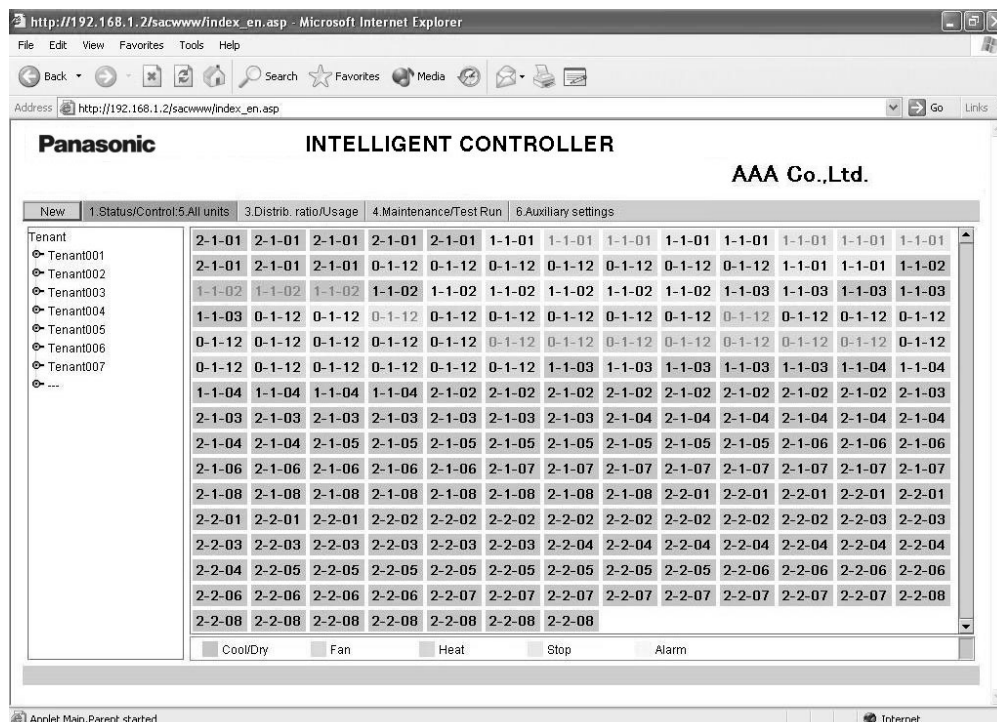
http://192.168.1.2/sacwww/index_en.asp - Microsoft Internet Explorer

File Edit View Favorites Tools Help

Back Search Favorites Media

Address http://192.168.1.2/sacwww/index_en.asp Go Links

Panasonic

INTELLIGENT CONTROLLER

AAA Co.,Ltd.

New | 1.Status/Control:5.All units | 3.Distrib. ratio/Usage | 4.Maintenance/Test Run | 6.Auxiliary settings

Tenant
Tenant001
Tenant002
Tenant003
Tenant004
Tenant005
Tenant006
Tenant007
---

| | | | | | | | | | | | | |
|---|---|---|---|---|---|---|---|---|---|---|---|---|
| 2-1-01 | 2-1-01 | 2-1-01 | 2-1-01 | 2-1-01 | 1-1-01 | 1-1-01 | 1-1-01 | 1-1-01 | 1-1-01 | 1-1-01 | 1-1-01 | 1-1-01 |
| 2-1-01 | 2-1-01 | 2-1-01 | 0-1-12 | 0-1-12 | 0-1-12 | 0-1-12 | 0-1-12 | 0-1-12 | 0-1-12 | 1-1-01 | 1-1-01 | 1-1-02 |
| 1-1-02 | 1-1-02 | 1-1-02 | 1-1-02 | 1-1-02 | 1-1-02 | 1-1-02 | 1-1-02 | 1-1-02 | 1-1-03 | 1-1-03 | 1-1-03 | 1-1-03 |
| 1-1-03 | 0-1-12 | 0-1-12 | 0-1-12 | 0-1-12 | 0-1-12 | 0-1-12 | 0-1-12 | 0-1-12 | 0-1-12 | 0-1-12 | 0-1-12 | 0-1-12 |
| 0-1-12 | 0-1-12 | 0-1-12 | 0-1-12 | 0-1-12 | 0-1-12 | 0-1-12 | 0-1-12 | 0-1-12 | 0-1-12 | 0-1-12 | 0-1-12 | 0-1-12 |
| 0-1-12 | 0-1-12 | 0-1-12 | 0-1-12 | 0-1-12 | 0-1-12 | 1-1-03 | 1-1-03 | 1-1-03 | 1-1-03 | 1-1-03 | 1-1-04 | 1-1-04 |
| 1-1-04 | 1-1-04 | 1-1-04 | 1-1-04 | 2-1-02 | 2-1-02 | 2-1-02 | 2-1-02 | 2-1-02 | 2-1-02 | 2-1-02 | 2-1-02 | 2-1-03 |
| 2-1-03 | 2-1-03 | 2-1-03 | 2-1-03 | 2-1-03 | 2-1-03 | 2-1-03 | 2-1-04 | 2-1-04 | 2-1-04 | 2-1-04 | 2-1-04 | 2-1-04 |
| 2-1-04 | 2-1-04 | 2-1-05 | 2-1-05 | 2-1-05 | 2-1-05 | 2-1-05 | 2-1-05 | 2-1-05 | 2-1-05 | 2-1-06 | 2-1-06 | 2-1-06 |
| 2-1-06 | 2-1-06 | 2-1-06 | 2-1-06 | 2-1-06 | 2-1-07 | 2-1-07 | 2-1-07 | 2-1-07 | 2-1-07 | 2-1-07 | 2-1-07 | 2-1-07 |
| 2-1-08 | 2-1-08 | 2-1-08 | 2-1-08 | 2-1-08 | 2-1-08 | 2-1-08 | 2-1-08 | 2-2-01 | 2-2-01 | 2-2-01 | 2-2-01 | 2-2-01 |
| 2-2-01 | 2-2-01 | 2-2-01 | 2-2-02 | 2-2-02 | 2-2-02 | 2-2-02 | 2-2-02 | 2-2-02 | 2-2-02 | 2-2-02 | 2-2-03 | 2-2-03 |
| 2-2-03 | 2-2-03 | 2-2-03 | 2-2-03 | 2-2-03 | 2-2-03 | 2-2-04 | 2-2-04 | 2-2-04 | 2-2-04 | 2-2-04 | 2-2-04 | 2-2-04 |
| 2-2-04 | 2-2-05 | 2-2-05 | 2-2-05 | 2-2-05 | 2-2-05 | 2-2-05 | 2-2-05 | 2-2-05 | 2-2-06 | 2-2-06 | 2-2-06 | 2-2-06 |
| 2-2-06 | 2-2-06 | 2-2-06 | 2-2-06 | 2-2-07 | 2-2-07 | 2-2-07 | 2-2-07 | 2-2-07 | 2-2-07 | 2-2-07 | 2-2-07 | 2-2-08 |
| 2-2-08 | 2-2-08 | 2-2-08 | 2-2-08 | 2-2-08 | 2-2-08 | 2-2-08 | | | | | | |

Cool/Dry Fan Heat Stop Alarm

Applet Main.Parent started Internet